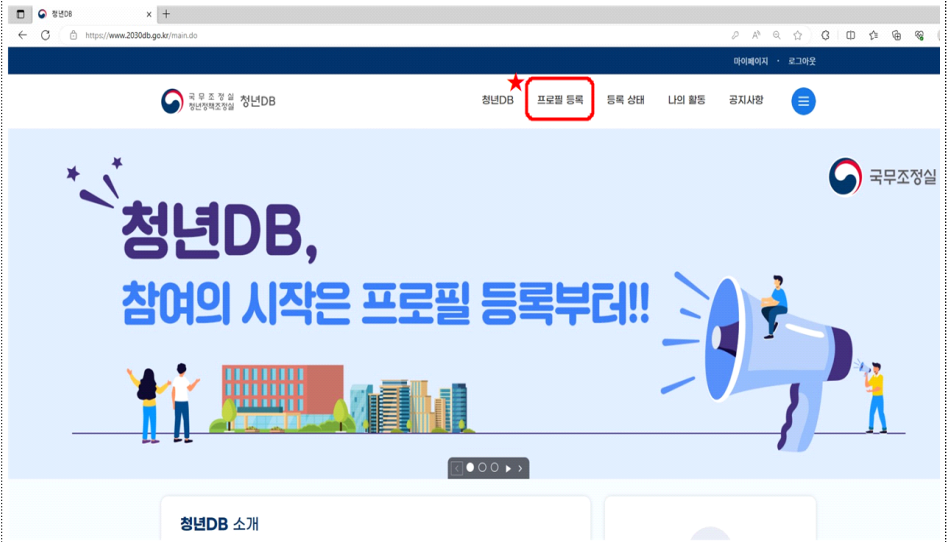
청년DB

https://www.2030db.go.kr/main.do

마이페이지 · 로그아웃

국무조정실 청년정책조정실 청년DB

청년DB 프로필 등록 등록 상태 나의 활동 공지사항

국무조정실

청년DB,
참여의 시작은 프로필 등록부터!!

청년DB 소개